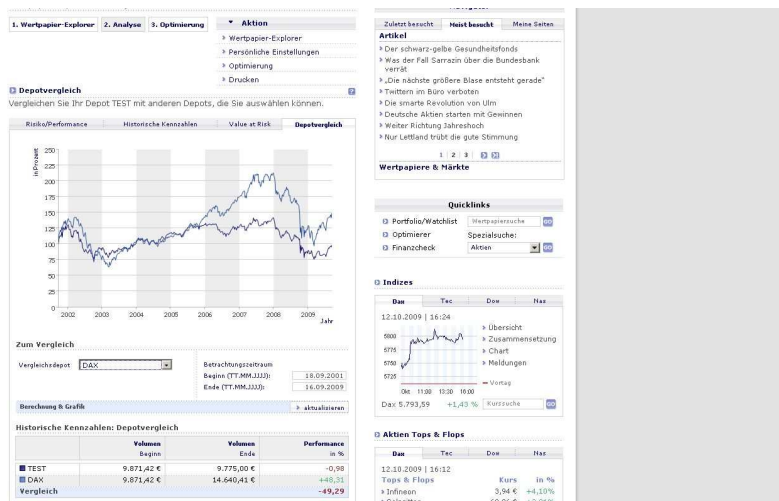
1. Wertpapier-Explorer | 2. Analyse | 3. Optimierung

▾ Aktion
▸ Wertpapier-Explorer
▸ Persönliche Einstellungen
▸ Optimierung
▸ Drucken

Depotvergleich
Vergleichen Sie Ihr Depot TEST mit anderen Depots, die Sie auswählen können.

Risiko/Performance | Historische Kennzahlen | Value at Risk | Depotvergleich

In Prozent
250
225
200
175
150
125
100
75
50
25
0
2002 2003 2004 2005 2006 2007 2008 2009
Jahr

Zum Vergleich
Vergleichsdepot DAX
Betrachtungszeitraum
Beginn (TT.MM.JJJJ): 18.09.2001
Ende (TT.MM.JJJJ): 16.09.2009

Berechnung & Grafik
▸ aktualisieren

Historische Kennzahlen: Depotvergleich

| | Volumen Beginn | Volumen Ende | Performance in % |
|---|---|---|---|
| TEST | 9.871,42 € | 9.775,00 € | -0,98 |
| DAX | 9.871,42 € | 14.640,41 € | +48,31 |
| Vergleich | | | -49,29 |

Zuletzt besucht | Meist besucht | Meine Seiten
Artikel
▸ Der schwarz-gelbe Gesundheitsfonds
▸ Was der Fall Sarrazin über die Bundesbank verrät
▸ „Die nächste größere Blase entsteht gerade"
▸ Twittern im Büro verboten
▸ Die smarte Revolution von Ulm
▸ Deutsche Aktien starten mit Gewinnen
▸ Weiter Richtung Jahreshoch
▸ Nur Lettland trübt die gute Stimmung
1 2 3
Wertpapiere & Märkte

Quicklinks
Portfolio/Watchlist Wertpapiersuche GO
Optimierer Spezialsuche:
Finanzcheck Aktien GO

Indizes
Dax | Tec | Dow | Nas
12.10.2009 | 16:24
5800
5775
5750
5725
Okt 11:00 13:30 16:00
▸ Übersicht
▸ Zusammensetzung
▸ Chart
▸ Meldungen
— Vortag
Dax 5.793,59 +1,43 % Kurssuche GO

Aktien Tops & Flops
Dax | Tec | Dow | Nas
12.10.2009 | 16:12
Tops & Flops Kurs in %
▸ Infineon 3,94 € +4,10%